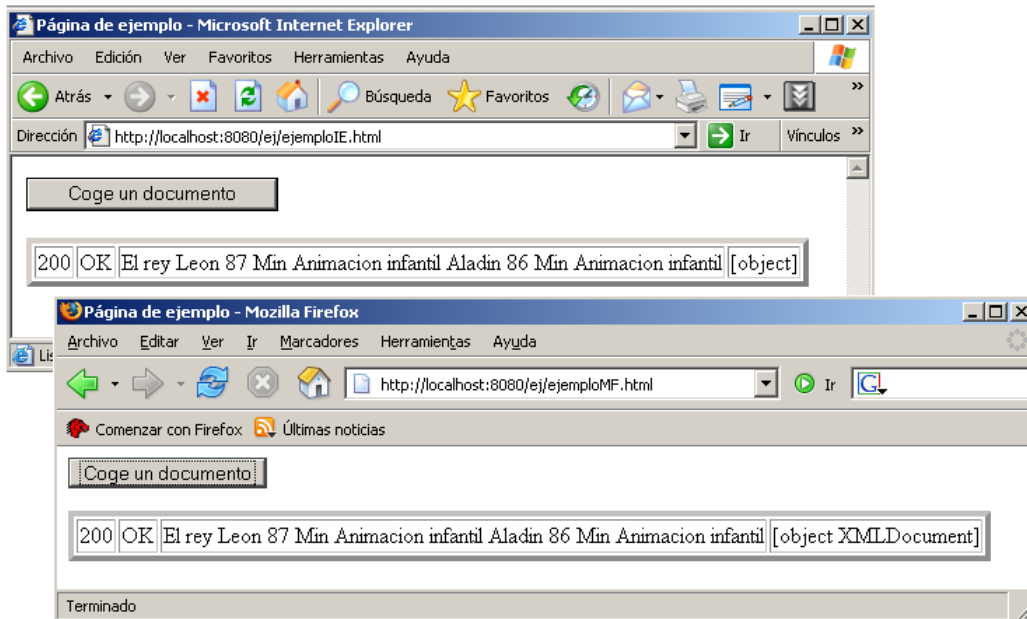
Página de ejemplo - Microsoft Internet Explorer

Archivo Edición Ver Favoritos Herramientas Ayuda

Atrás Búsqueda Favoritos

Dirección http://localhost:8080/ej/ejemploIE.html Ir Vínculos »

Coge un documento

| 200 | OK | El rey Leon 87 Min Animacion infantil Aladin 86 Min Animacion infantil | [object] |
|---|---|---|---|

Lis

Página de ejemplo - Mozilla Firefox

Archivo Editar Ver Ir Marcadores Herramientas Ayuda

http://localhost:8080/ej/ejemploMF.html Ir G

Comenzar con Firefox Últimas noticias

Coge un documento

| 200 | OK | El rey Leon 87 Min Animacion infantil Aladin 86 Min Animacion infantil | [object XMLDocument] |
|---|---|---|---|

Terminado